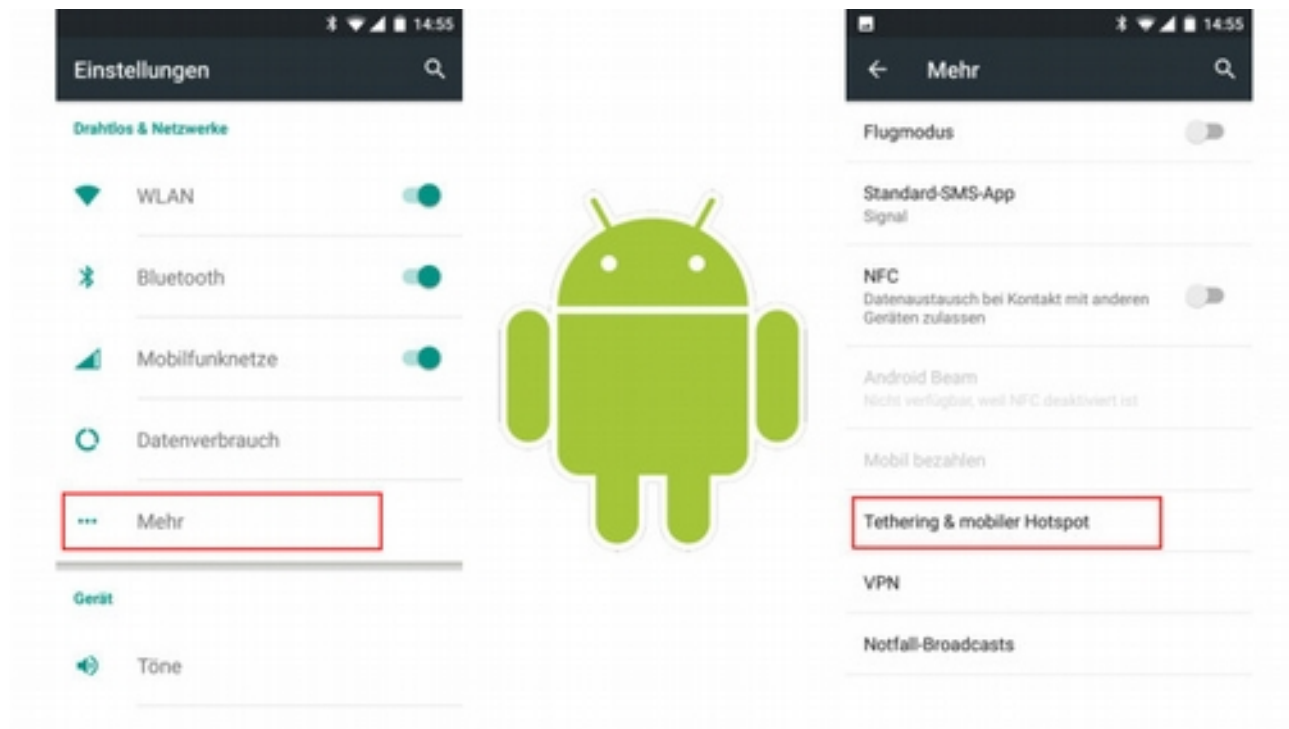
14:55

Einstellungen

Drahtlos & Netzwerke

WLAN

Bluetooth

Mobilfunknetze

Datenverbrauch

Mehr

Gerät

Töne

14:55

Mehr

Flugmodus

Standard-SMS-App
Signal

NFC
Datenaustausch bei Kontakt mit anderen Geräten zulassen

Android Beam
Nicht verfügbar, weil NFC deaktiviert ist

Mobil bezahlen

Tethering & mobiler Hotspot

VPN

Notfall-Broadcasts